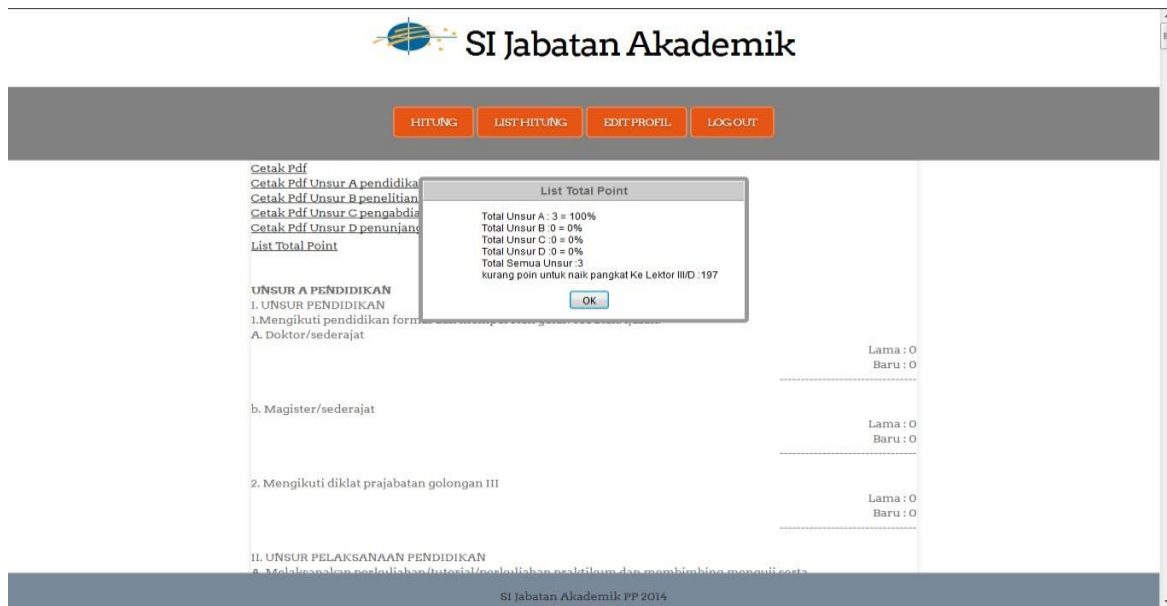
SI Jabatan Akademik

HITUNG LIST HITUNG EDIT PROFIL LOGOUT

Cetak Pdf
Cetak Pdf Unsur A pendidika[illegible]
Cetak Pdf Unsur B penelitian
Cetak Pdf Unsur C pengabdia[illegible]
Cetak Pdf Unsur D penunjan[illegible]
List Total Point

List Total Point

Total Unsur A : 3 = 100%
Total Unsur B :0 = 0%
Total Unsur C :0 = 0%
Total Unsur D :0 = 0%
Total Semua Unsur :3
kurang poin untuk naik pangkat Ke Lektor III/D :197

OK

UNSUR A PENDIDIKAN
I. UNSUR PENDIDIKAN
1.Mengikuti pendidikan form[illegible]
A. Doktor/sederajat

Lama : 0
Baru : 0

b. Magister/sederajat

Lama : 0
Baru : 0

2. Mengikuti diklat prajabatan golongan III

Lama : 0
Baru : 0

II. UNSUR PELAKSANAAN PENDIDIKAN
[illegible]

SI Jabatan Akademik PP 2014